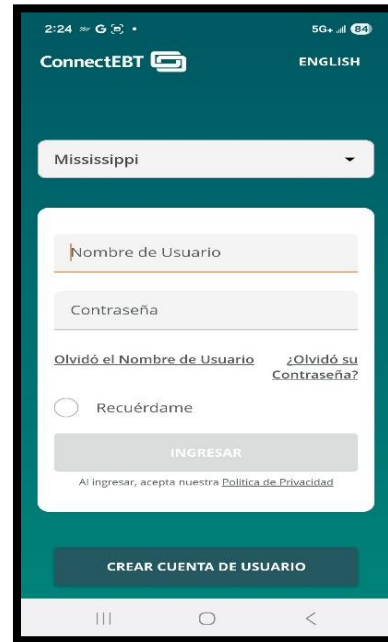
2:24 G •
5G+ 84

ConnectEBT
ENGLISH

Mississippi

Nombre de Usuario

Contraseña

Olvidó el Nombre de Usuario
¿Olvidó su Contraseña?

Recuérdame

INGRESAR

Al ingresar, acepta nuestra Política de Privacidad

CREAR CUENTA DE USUARIO